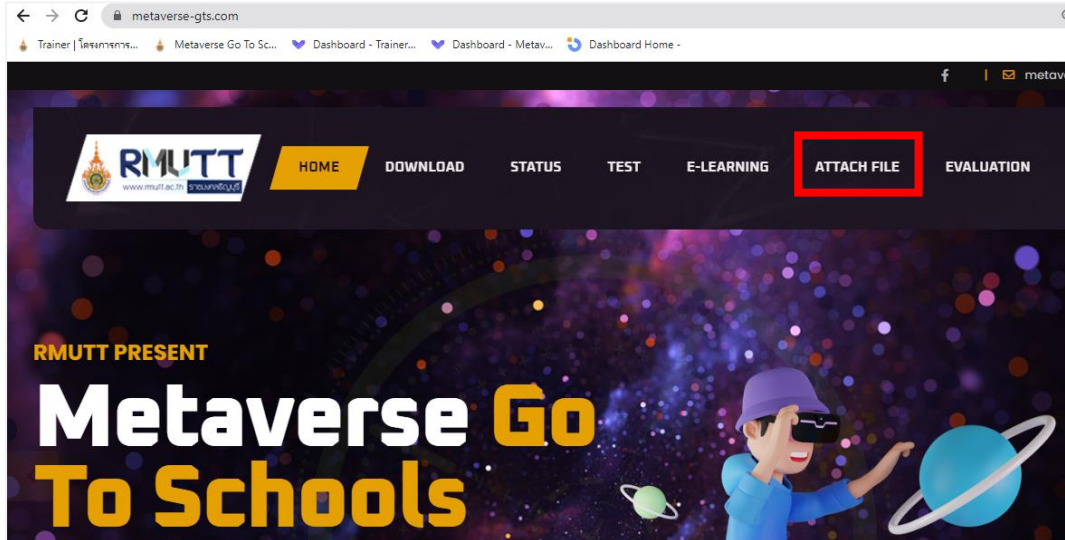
metaverse-gts.com

Trainer | โครงการการ... Metaverse Go To Sc... Dashboard - Trainer... Dashboard - Metav... Dashboard Home -

metav

RMUTT www.rmutt.ac.th ราชมงคลธัญบุรี

HOME DOWNLOAD STATUS TEST E-LEARNING ATTACH FILE EVALUATION

RMUTT PRESENT

Metaverse Go To Schools